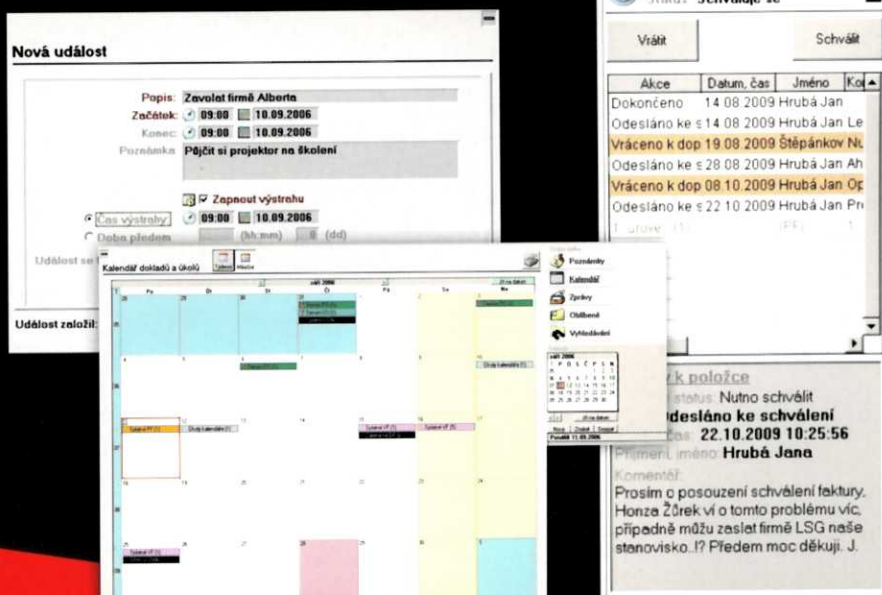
Nová událost

Popis: Zavolat firmě Alberta
Začátek: 09:00 10.09.2006
Konec: 09:00 10.09.2006
Poznámka: Půjčit si projektor na školení

Zapnout výstrahu
Čas výstrahy 09:00 10.09.2006
Doba předem (hh:mm) (dd)

Událost se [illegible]

Událost založil:

Stav: Schvaluje se

Vrátit
Schválit

| Akce | Datum, čas | Jméno | Ko |
|---|---|---|---|
| Dokončeno | 14.08.2009 | Hrubá Jan | |
| Odesláno ke s | 14.08.2009 | Hrubá Jan | Le |
| Vráceno k dop | 19.08.2009 | Štěpánkov | Nu |
| Odesláno ke s | 28.08.2009 | Hrubá Jan | Ah |
| Vráceno k dop | 08.10.2009 | Hrubá Jan | Op |
| Odesláno ke s | 22.10.2009 | Hrubá Jan | Pr |

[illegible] k položce
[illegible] status: Nutno schválit
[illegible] Odesláno ke schválení
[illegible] čas: 22.10.2009 10:25:56
Příjmení, jméno: Hrubá Jana
Komentář:
Prosím o posouzení schválení faktury. Honza Žárek ví o tomto problému víc, případně můžu zaslat firmě LSG naše stanovisko..!? Předem moc děkuji. J.

Kalendář dokladů a úkolů

září 2006

Po Út St Čt Pá So Ne

Poznámky
Kalendář
Zprávy
Oblíbené
Vyhledávání

září 2006

Pondělí 11.09.2006